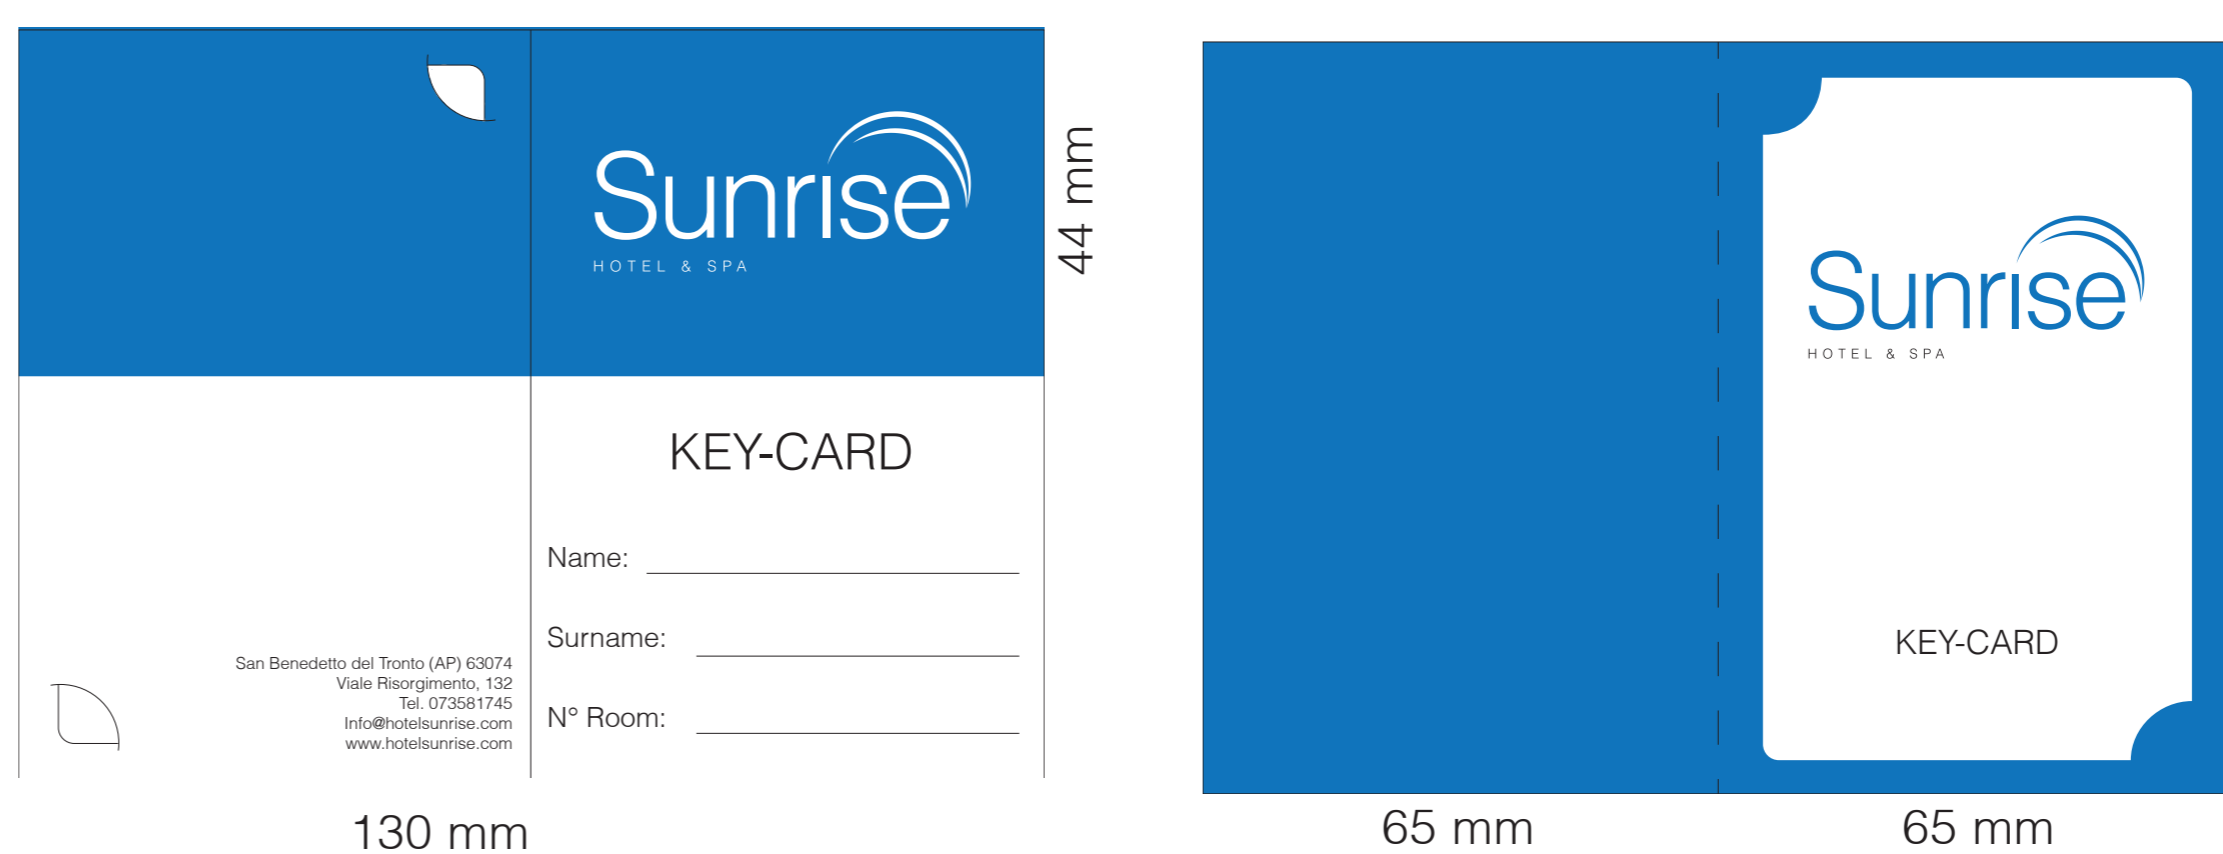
Sunrise
HOTEL & SPA

44 mm

KEY-CARD

Name: ____________

Surname: ____________

N° Room: ____________

San Benedetto del Tronto (AP) 63074
Viale Risorgimento, 132
Tel. 073581745
Info@hotelsunrise.com
www.hotelsunrise.com

130 mm

Sunrise
HOTEL & SPA

KEY-CARD

65 mm

65 mm